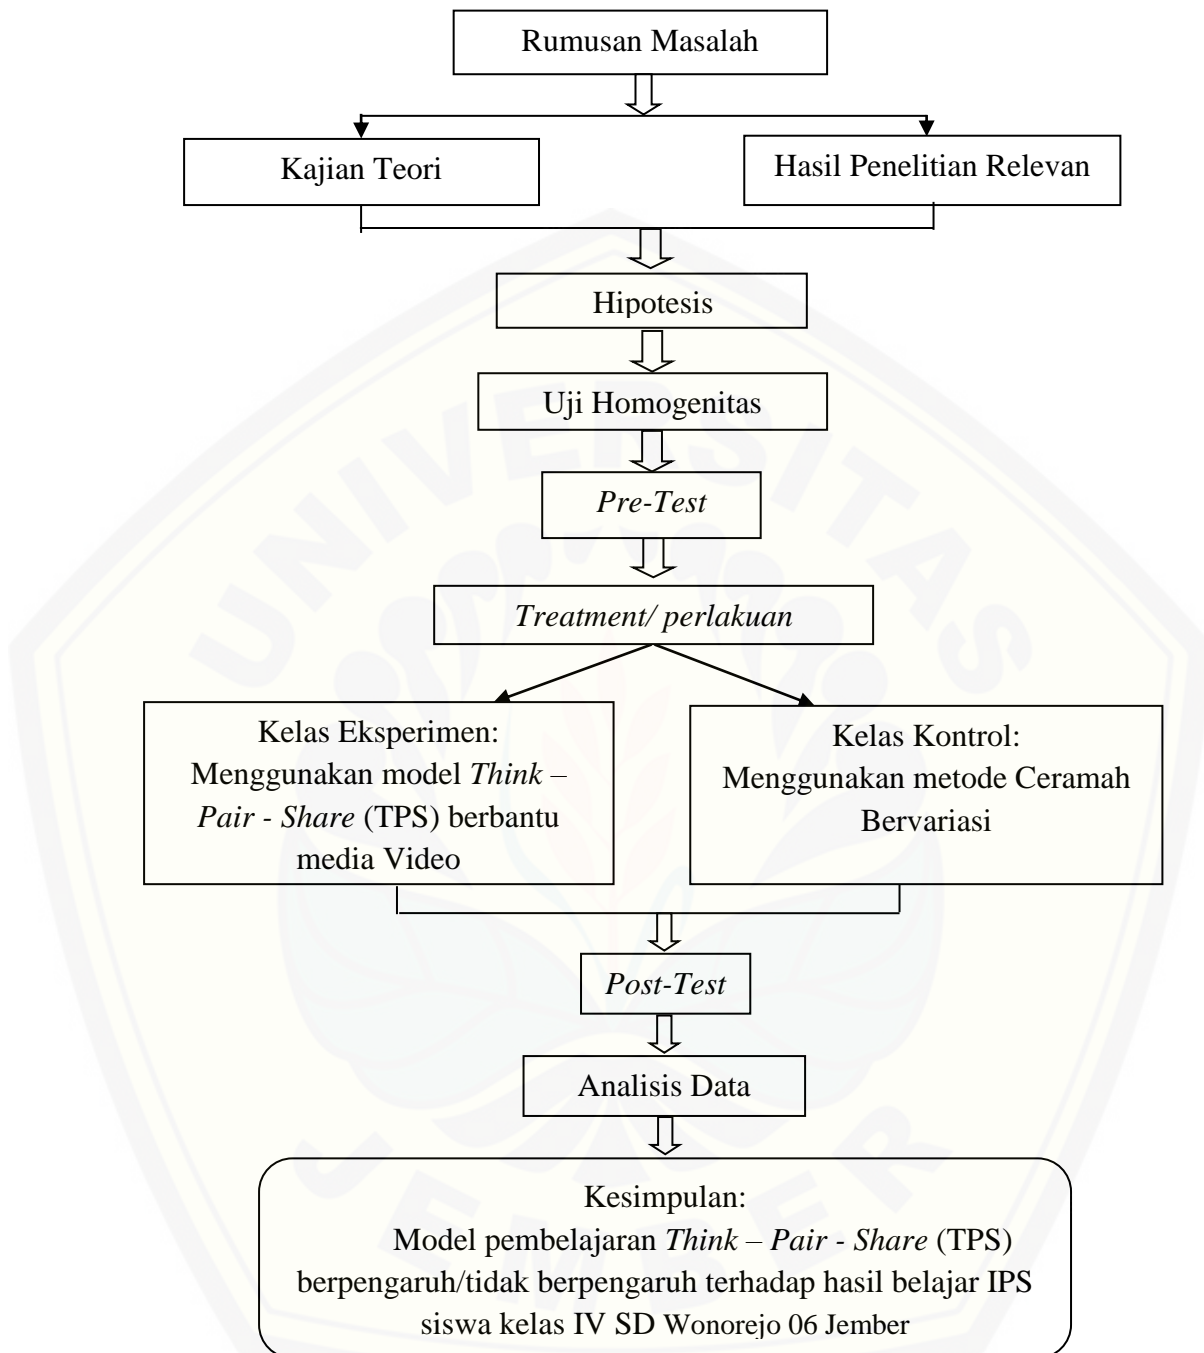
Rumusan Masalah

Kajian Teori

Hasil Penelitian Relevan

Hipotesis

Uji Homogenitas

*Pre-Test*

*Treatment/ perlakuan*

Kelas Eksperimen: Menggunakan model *Think – Pair - Share* (TPS) berbantu media Video

Kelas Kontrol: Menggunakan metode Ceramah Bervariasi

*Post-Test*

Analisis Data

Kesimpulan:
Model pembelajaran *Think – Pair - Share* (TPS) berpengaruh/tidak berpengaruh terhadap hasil belajar IPS siswa kelas IV SD Wonorejo 06 Jember